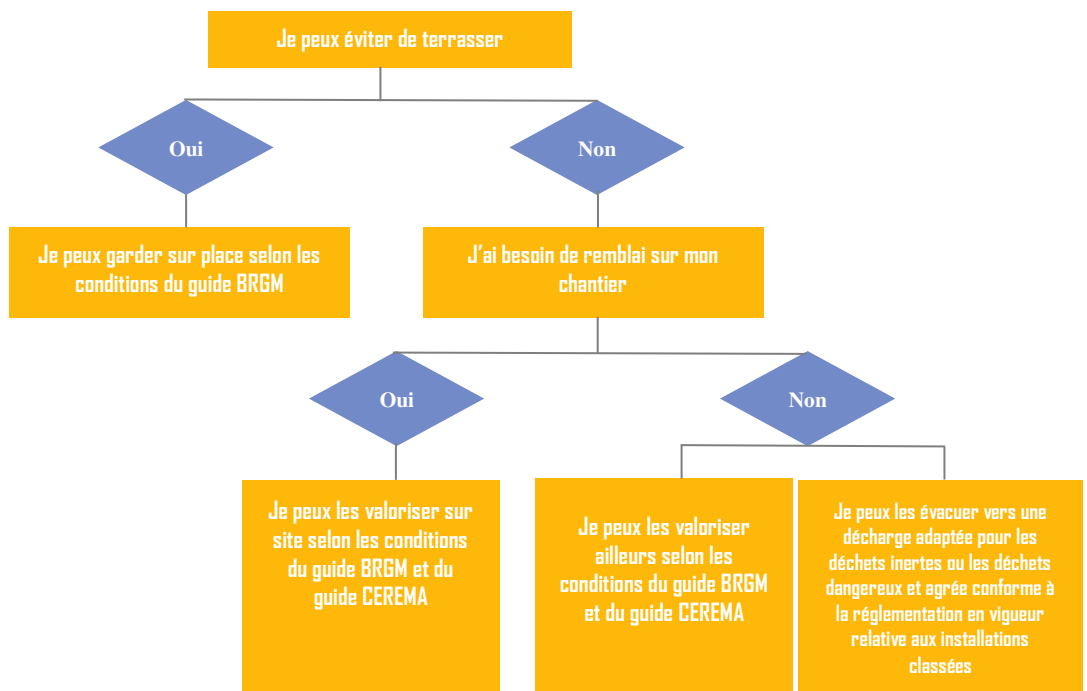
Je peux éviter de terrasser

Oui

Non

Je peux garder sur place selon les conditions du guide BRGM

J'ai besoin de remblai sur mon chantier

Oui

Non

Je peux les valoriser sur site selon les conditions du guide BRGM et du guide CEREMA

Je peux les valoriser ailleurs selon les conditions du guide BRGM et du guide CEREMA

Je peux les évacuer vers une décharge adaptée pour les déchets inertes ou les déchets dangereux et agrée conforme à la réglementation en vigueur relative aux installations classées